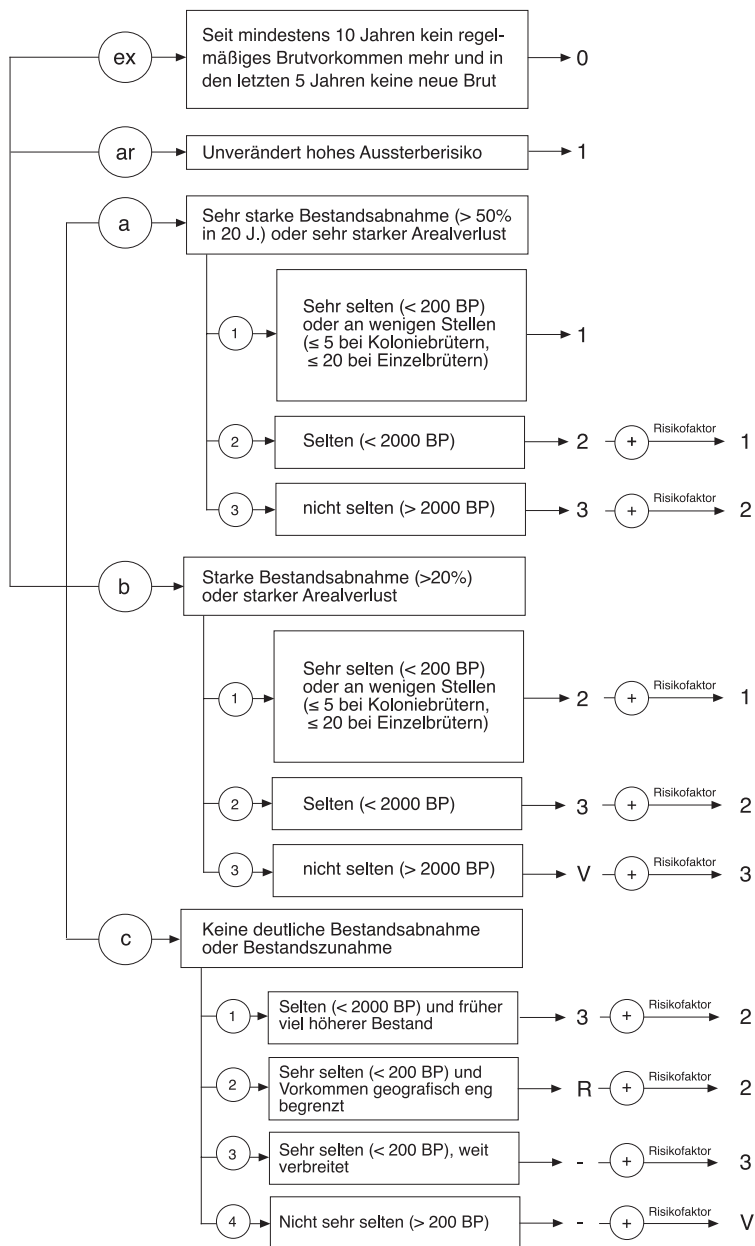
ex

Seit mindestens 10 Jahren kein regelmäßiges Brutvorkommen mehr und in den letzten 5 Jahren keine neue Brut

0

ar

Unverändert hohes Aussterberisiko

1

a

Sehr starke Bestandsabnahme (> 50% in 20 J.) oder sehr starker Arealverlust

1

Sehr selten (< 200 BP) oder an wenigen Stellen (≤ 5 bei Koloniebrütern, ≤ 20 bei Einzelbrütern)

1

2

Selten (< 2000 BP)

2 + Risikofaktor 1

3

nicht selten (> 2000 BP)

3 + Risikofaktor 2

b

Starke Bestandsabnahme (>20%) oder starker Arealverlust

1

Sehr selten (< 200 BP) oder an wenigen Stellen (≤ 5 bei Koloniebrütern, ≤ 20 bei Einzelbrütern)

2 + Risikofaktor 1

2

Selten (< 2000 BP)

3 + Risikofaktor 2

3

nicht selten (> 2000 BP)

V + Risikofaktor 3

c

Keine deutliche Bestandsabnahme oder Bestandszunahme

1

Selten (< 2000 BP) und früher viel höherer Bestand

3 + Risikofaktor 2

2

Sehr selten (< 200 BP) und Vorkommen geografisch eng begrenzt

R + Risikofaktor 2

3

Sehr selten (< 200 BP), weit verbreitet

- + Risikofaktor 3

4

Nicht sehr selten (> 200 BP)

- + Risikofaktor V